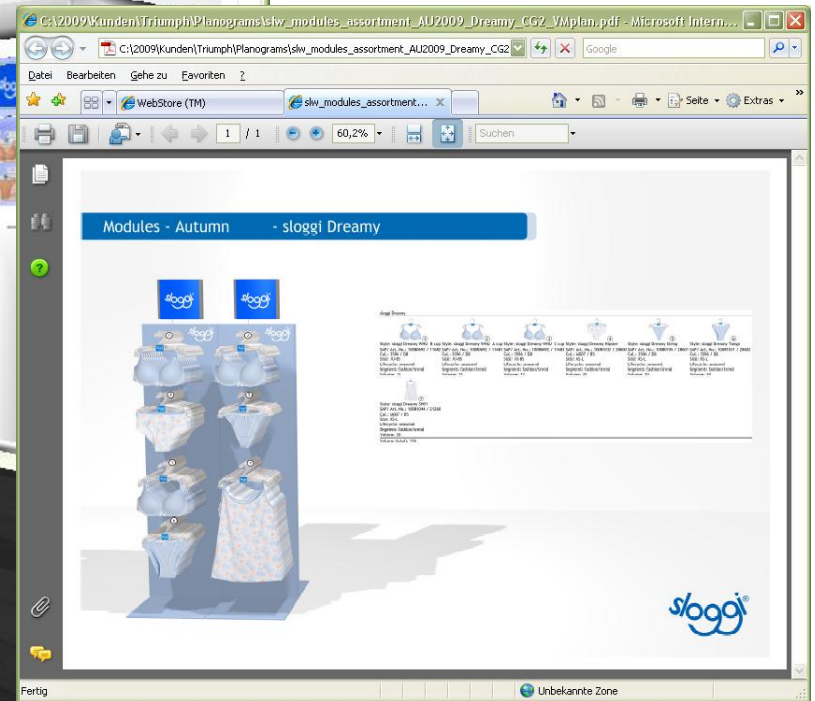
C:\2009\Kunden\Triumph\Planograms\slw_modules_assortment_AU2009_Dreamy_CG2_VMplan.pdf - Microsoft Intern...

C:\2009\Kunden\Triumph\Planograms\slw_modules_assortment_AU2009_Dreamy_CG2

Google

Datei Bearbeiten Gehe zu Favoriten ?

WebStore (TM)

slw_modules_assortment...

Seite

Extras

1 / 1

60,2%

Suchen

Modules - Autumn - sloggi Dreamy

sloggi

sloggi

sloggi

sloggi

sloggi Dreamy

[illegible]

sloggi

Fertig

Unbekannte Zone